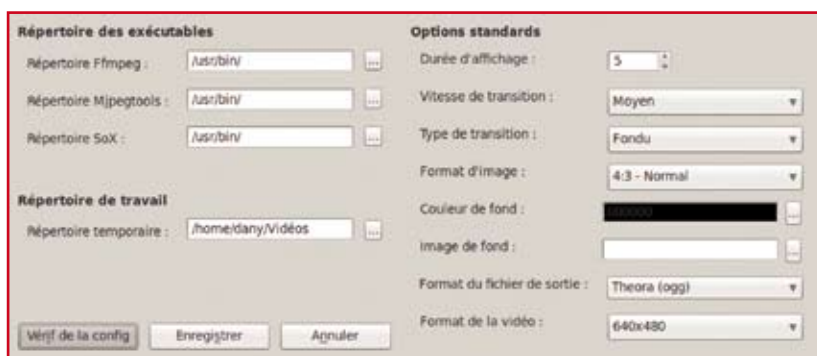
Répertoire des exécutables

Répertoire Ffmpeg : /usr/bin/ ...

Répertoire Mjpegtools : /usr/bin/ ...

Répertoire SoX : /usr/bin/ ...

Répertoire de travail

Répertoire temporaire : /home/dany/Vidéos ...

Vérif de la config

Enregistrer

Annuler

Options standards

Durée d'affichage : 5

Vitesse de transition : Moyen

Type de transition : Fondu

Format d'image : 4:3 - Normal

Couleur de fond : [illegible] ...

Image de fond : ...

Format du fichier de sortie : Theora (ogg)

Format de la vidéo : 640x480